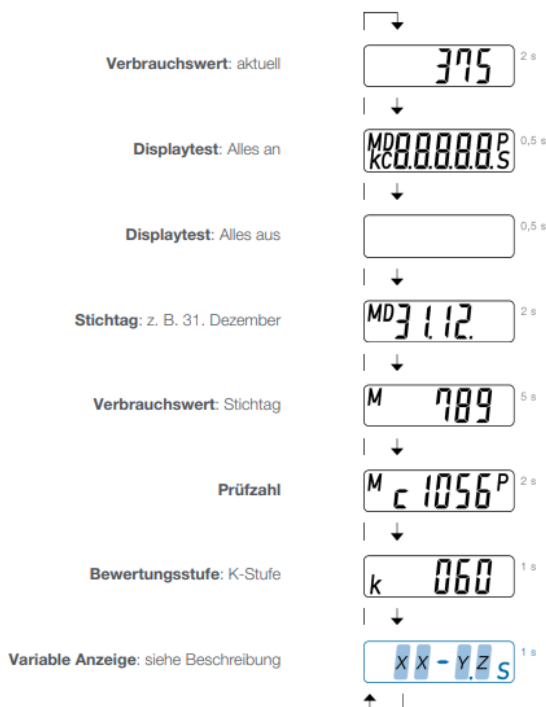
**Verbrauchswert**: aktuell

375

2 s

**Displaytest**: Alles an

MD KC 8.8.8.8.8. P S

0,5 s

**Displaytest**: Alles aus

0,5 s

**Stichtag**: z. B. 31. Dezember

MD 31.12.

2 s

**Verbrauchswert**: Stichtag

M 789

5 s

**Prüfzahl**

M c 1056 P

2 s

**Bewertungsstufe**: K-Stufe

k 060

1 s

**Variable Anzeige**: siehe Beschreibung

X X - Y.Z S

1 s